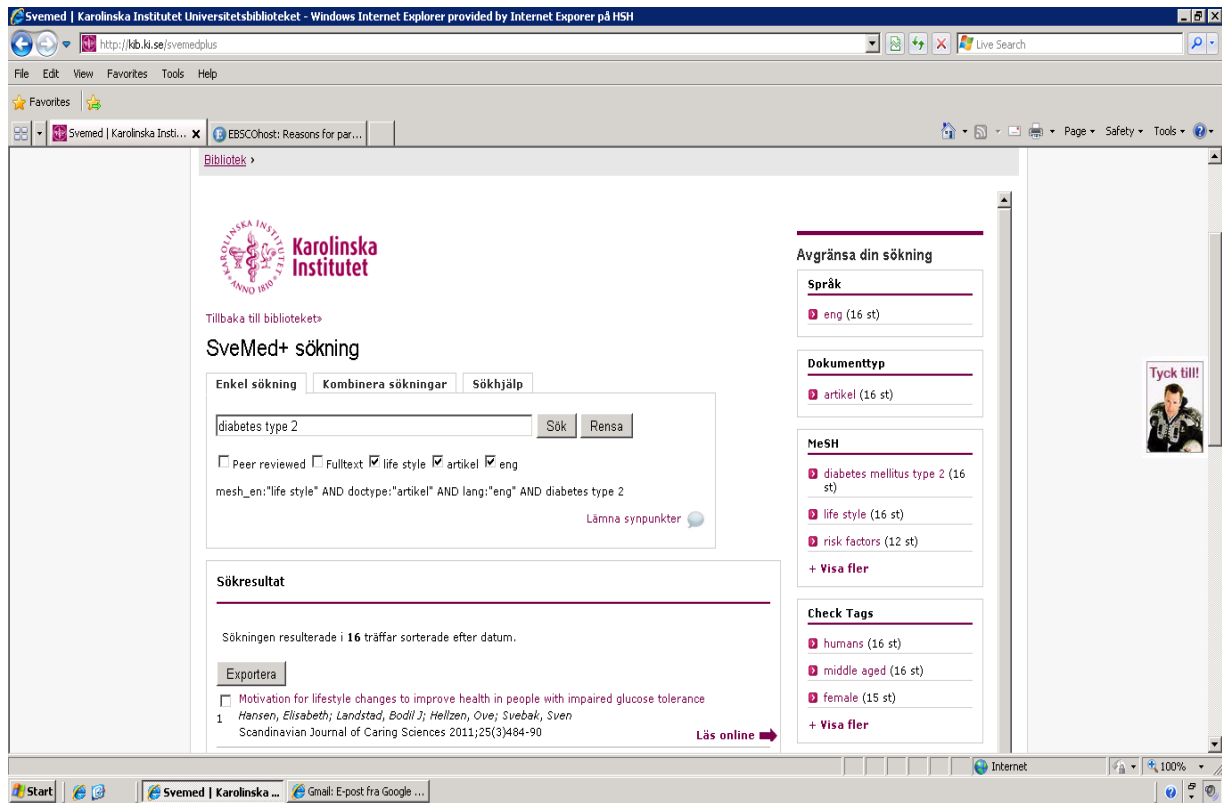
Svemed | Karolinska Institutet Universitetsbiblioteket - Windows Internet Explorer provided by Internet Exporer på HSH

http://kib.ki.se/svemedplus

Live Search

File Edit View Favorites Tools Help

Favorites

Svemed | Karolinska Insti...

EBSCOhost: Reasons for par...

Page Safety Tools

Bibliotek ›

KAROLINSKA INSTITUTET ANNO 1810

Karolinska Institutet

Tillbaka till biblioteket»

SveMed+ sökning

Enkel sökning | Kombinera sökningar | Sökhjälp

diabetes type 2

Sök | Rensa

☐ Peer reviewed ☐ Fulltext ☑ life style ☑ artikel ☑ eng

mesh_en:"life style" AND doctype:"artikel" AND lang:"eng" AND diabetes type 2

Lämna synpunkter

Sökresultat

Sökningen resulterade i **16** träffar sorterade efter datum.

Exportera

1 Motivation for lifestyle changes to improve health in people with impaired glucose tolerance
Hansen, Elisabeth; Landstad, Bodil J; Hellzen, Ove; Svebak, Sven
Scandinavian Journal of Caring Sciences 2011;25(3)484-90

Läs online

Avgränsa din sökning

Språk

eng (16 st)

Dokumenttyp

artikel (16 st)

MeSH

diabetes mellitus type 2 (16 st)

life style (16 st)

risk factors (12 st)

+ Visa fler

Check Tags

humans (16 st)

middle aged (16 st)

female (15 st)

+ Visa fler

Tyck till!

Internet

100%

Start

Svemed | Karolinska ...

Gmail: E-post fra Google ...